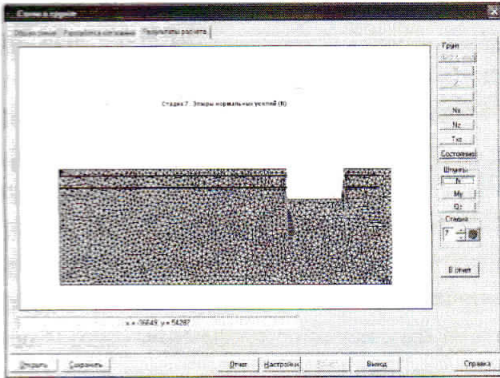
Стена в грунте

Общие данные | Разработка котлована | Результаты расчета

Стадия 7. Эпюры нормальных усилий (N)

Грунт
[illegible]
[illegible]
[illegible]
Nx
Nz
Txz
Состояние

Шпунты
N
M
Q

Стадия
7

В отчет

x = -36649, y = 54297

Открыть | Сохранить | Отчет | Настройки | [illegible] | Выход | Справка